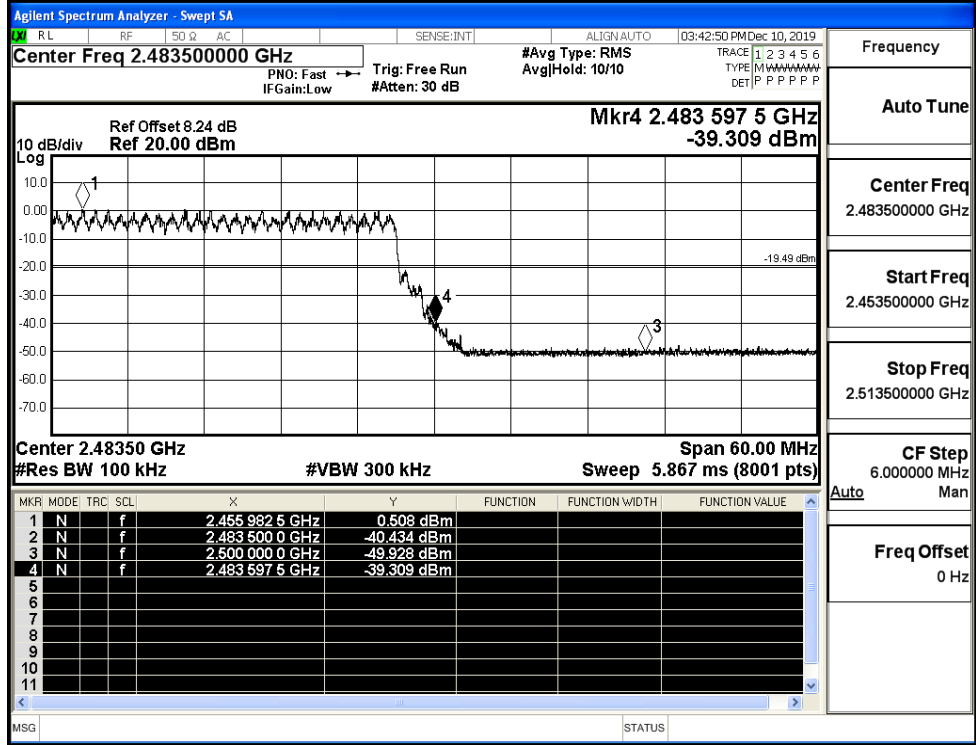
Agilent Spectrum Analyzer - Swept SA

LXI RL RF 50 Ω AC SENSE:INT ALIGN AUTO 03:42:50 PM Dec 10, 2019

Center Freq 2.483500000 GHz

PNO: Fast IFGain:Low

Trig: Free Run #Atten: 30 dB

#Avg Type: RMS Avg|Hold: 10/10

TRACE 1 2 3 4 5 6 TYPE M WWWWW DET P P P P P P

Frequency

Mkr4 2.483 597 5 GHz -39.309 dBm

Ref Offset 8.24 dB
10 dB/div Ref 20.00 dBm
Log

10.0
0.00
-10.0
-20.0
-30.0
-40.0
-50.0
-60.0
-70.0

1
4
3

-19.49 dBm

Center 2.48350 GHz
#Res BW 100 kHz
#VBW 300 kHz
Span 60.00 MHz
Sweep 5.867 ms (8001 pts)

Auto Tune

Center Freq 2.483500000 GHz

Start Freq 2.453500000 GHz

Stop Freq 2.513500000 GHz

CF Step 6.000000 MHz
Auto Man

Freq Offset 0 Hz

| MKR | MODE | TRC | SCL | X | Y | FUNCTION | FUNCTION WIDTH | FUNCTION VALUE |
|---|---|---|---|---|---|---|---|---|
| 1 | N | | f | 2.455 982 5 GHz | 0.508 dBm | | | |
| 2 | N | | f | 2.483 500 0 GHz | -40.434 dBm | | | |
| 3 | N | | f | 2.500 000 0 GHz | -49.928 dBm | | | |
| 4 | N | | f | 2.483 597 5 GHz | -39.309 dBm | | | |
| 5 | | | | | | | | |
| 6 | | | | | | | | |
| 7 | | | | | | | | |
| 8 | | | | | | | | |
| 9 | | | | | | | | |
| 10 | | | | | | | | |
| 11 | | | | | | | | |

MSG STATUS